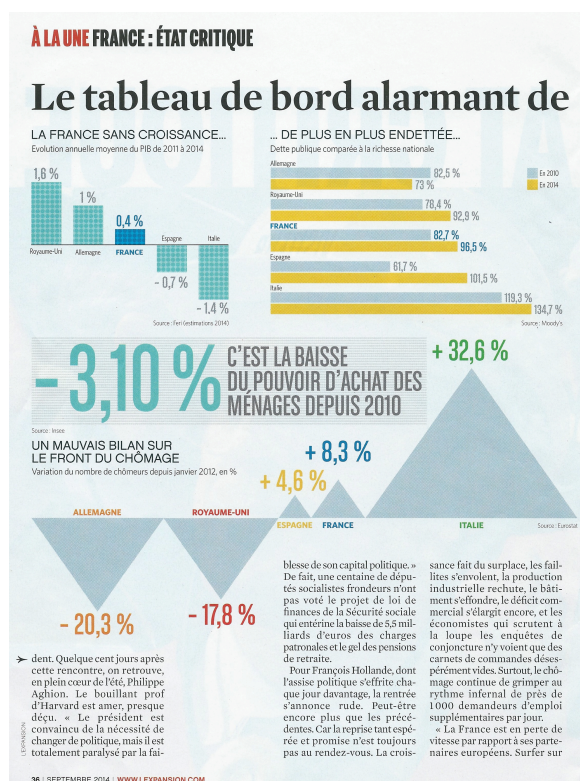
À LA UNE FRANCE : ÉTAT CRITIQUE

Le tableau de bord alarmant de

LA FRANCE SANS CROISSANCE...
Evolution annuelle moyenne du PIB de 2011 à 2014

1,6 %
Royaume-Uni
1 %
Allemagne
0,4 %
FRANCE
Espagne
- 0,7 %
Italie
- 1,4 %

Source : Feri (estimations 2014)

... DE PLUS EN PLUS ENDETTÉE...
Dette publique comparée à la richesse nationale

En 2010
En 2014

Allemagne
82,5 %
73 %
Royaume-Uni
78,4 %
92,9 %
FRANCE
82,7 %
96,5 %
Espagne
61,7 %
101,5 %
Italie
119,3 %
134,7 %

Source : Moody's

- 3,10 % C'EST LA BAISSE DU POUVOIR D'ACHAT DES MÉNAGES DEPUIS 2010

Source : Insee

UN MAUVAIS BILAN SUR LE FRONT DU CHÔMAGE
Variation du nombre de chômeurs depuis janvier 2012, en %

+ 32,6 %
+ 8,3 %
+ 4,6 %
ALLEMAGNE
ROYAUME-UNI
ESPAGNE
FRANCE
ITALIE
Source : Eurostat
- 20,3 %
- 17,8 %

dent. Quelque cent jours après cette rencontre, on retrouve, en plein cœur de l'été, Philippe Aghion. Le bouillant prof d'Harvard est amer, presque déçu. « Le président est convaincu de la nécessité de changer de politique, mais il est totalement paralysé par la faiblesse de son capital politique. » De fait, une centaine de députés socialistes frondeurs n'ont pas voté le projet de loi de finances de la Sécurité sociale qui entérine la baisse de 5,5 milliards d'euros des charges patronales et le gel des pensions de retraite.

Pour François Hollande, dont l'assise politique s'effrite chaque jour davantage, la rentrée s'annonce rude. Peut-être encore plus que les précédentes. Car la reprise tant espérée et promise n'est toujours pas au rendez-vous. La croissance fait du surplace, les faillites s'envolent, la production industrielle rechute, le bâtiment s'effondre, le déficit commercial s'élargit encore, et les économistes qui scrutent à la loupe les enquêtes de conjoncture n'y voient que des carnets de commandes désespérément vides. Surtout, le chômage continue de grimper au rythme infernal de près de 1000 demandeurs d'emploi supplémentaires par jour.

« La France est en perte de vitesse par rapport à ses partenaires européens. Surfer sur

L'EXPANSION

36 | SEPTEMBRE 2014 | WWW.LEXPANSION.COM